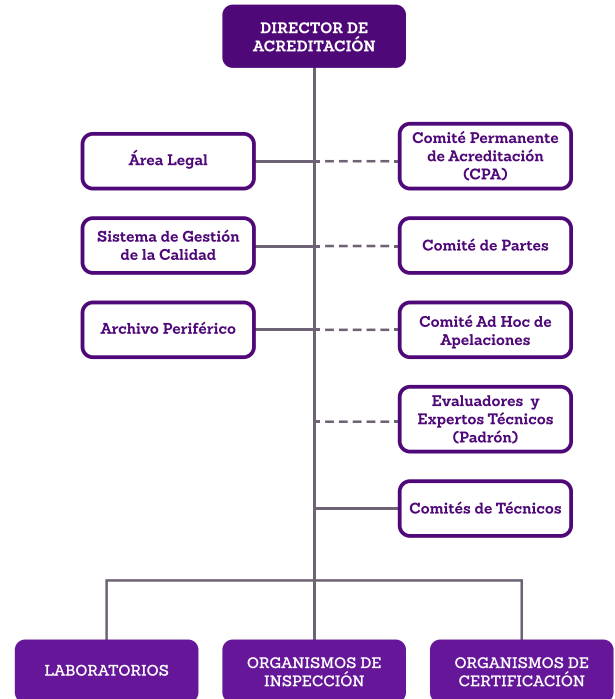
DIRECTOR DE ACREDITACIÓN

Área Legal

Comité Permanente de Acreditación (CPA)

Sistema de Gestión de la Calidad

Comité de Partes

Archivo Periférico

Comité Ad Hoc de Apelaciones

Evaluadores y Expertos Técnicos (Padrón)

Comités de Técnicos

LABORATORIOS

ORGANISMOS DE INSPECCIÓN

ORGANISMOS DE CERTIFICACIÓN